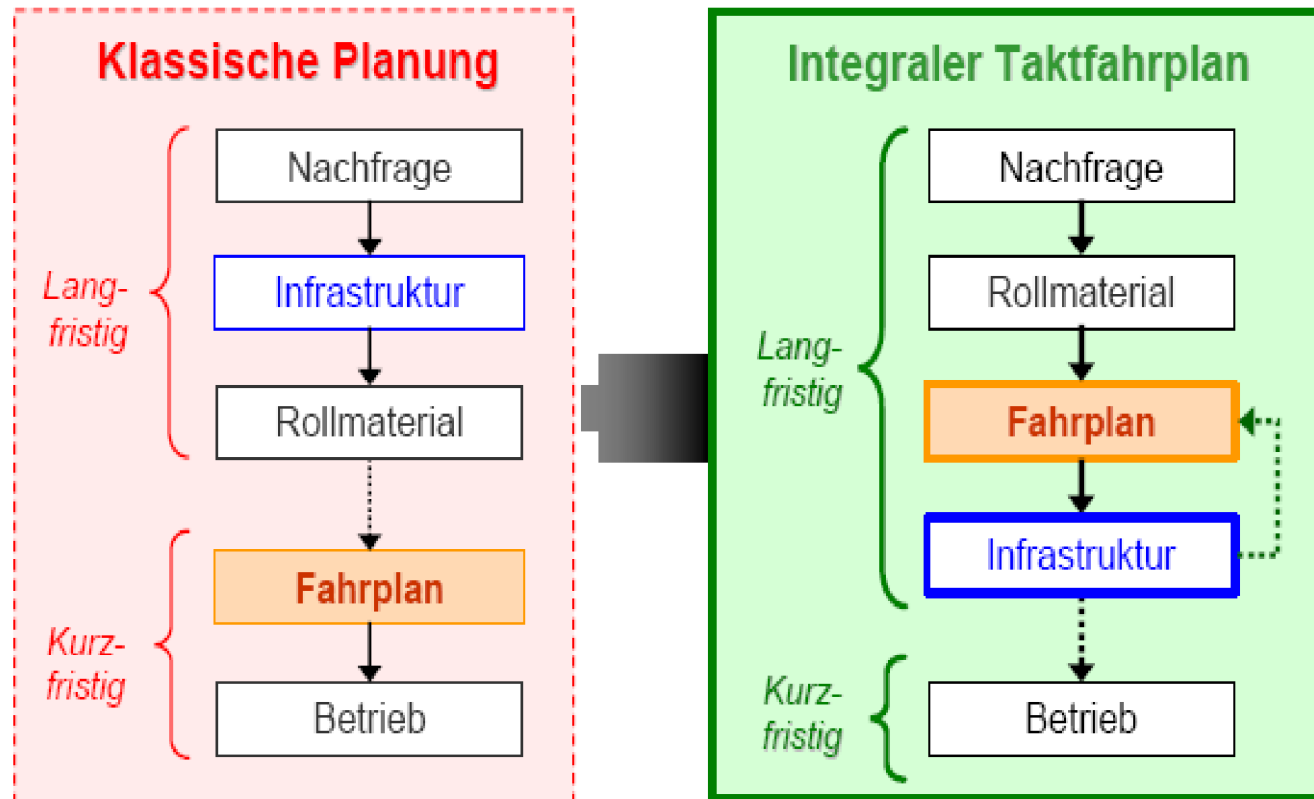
Klassische Planung

Nachfrage

Infrastruktur

Rollmaterial

Fahrplan

Betrieb

Langfristig

Kurzfristig

Integraler Taktfahrplan

Nachfrage

Rollmaterial

Fahrplan

Infrastruktur

Betrieb

Langfristig

Kurzfristig